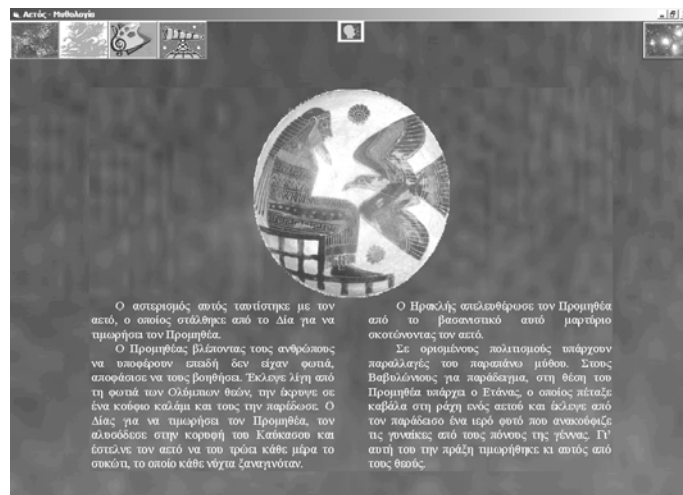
Αετός - Μυθολογία

Ο αστερισμός αυτός ταυτίστηκε με τον αετό, ο οποίος στάλθηκε από το Δία για να τιμωρήσει τον Προμηθέα.

Ο Προμηθέας, βλέποντας τους ανθρώπους να υποφέρουν επειδή δεν είχαν φωτιά, αποφάσισε να τους βοηθήσει. Έκλεψε λίγη από τη φωτιά των Ολύμπιων θεών, την έκρυψε σε ένα κούφιο καλάμι και τους την παρέδωσε. Ο Δίας για να τιμωρήσει τον Προμηθέα, τον αλυσόδεσε στην κορυφή του Καύκασου και έστειλε τον αετό να του τρώει κάθε μέρα το συκώτι, το οποίο κάθε νύχτα ξαναγινόταν.

Ο Ηρακλής απελευθέρωσε τον Προμηθέα από το βασανιστικό αυτό μαρτύριο σκοτώνοντας τον αετό.

Σε ορισμένους πολιτισμούς υπάρχουν παραλλαγές του παραπάνω μύθου. Στους Βαβυλώνιους για παράδειγμα, στη θέση του Προμηθέα υπάρχει ο Ετάνας, ο οποίος πέταξε καβάλα στη ράχη ενός αετού και έκλεψε από τον παράδεισο ένα ιερό φυτό που ανακούφιζε τις γυναίκες από τους πόνους της γέννας. Γι' αυτή του την πράξη τιμωρήθηκε κι αυτός από τους θεούς.